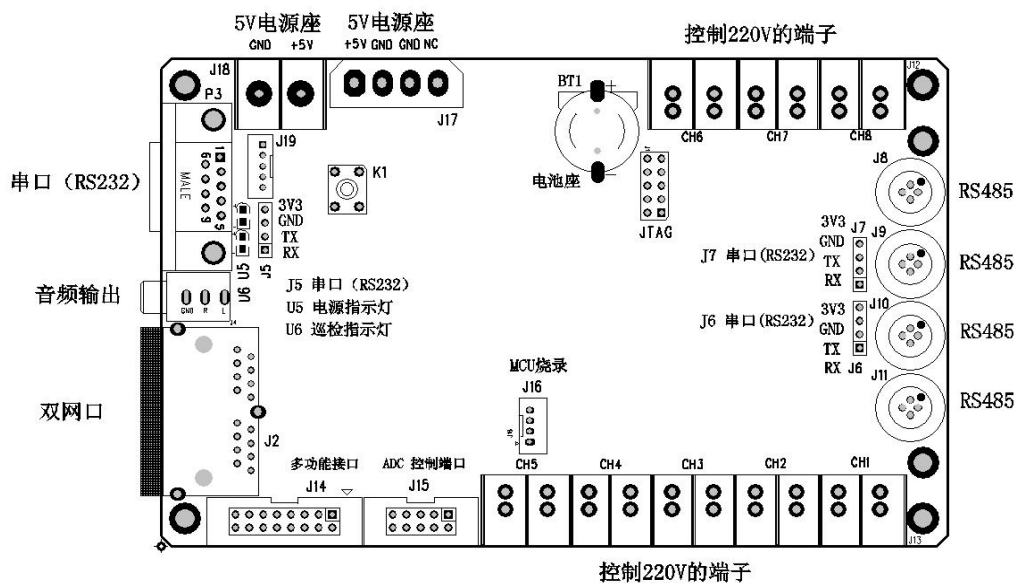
5V电源座
GND +5V
5V电源座
+5V GND GND NC
控制220V的端子
J18
P3
J17
BT1
+
J12
J19
CH6 CH7 CH8
J8
串口（RS232）
MALE
K1
电池座
RS485
3V3
GND
TX
RX
JTAG
3V3 J7
GND J9
J7 串口(RS232) TX
RX
RS485
U5 J5
音频输出
U6
GND R L
J5 串口（RS232）
U5 电源指示灯
U6 巡检指示灯
3V3 J10
J6 串口(RS232) GND
TX
RX J6
RS485
MCU烧录
J16
J11
双网口
J2
RS485
多功能接口
J14
ADC 控制端口
J15
CH5 CH4 CH3 CH2 CH1
J13
控制220V的端子